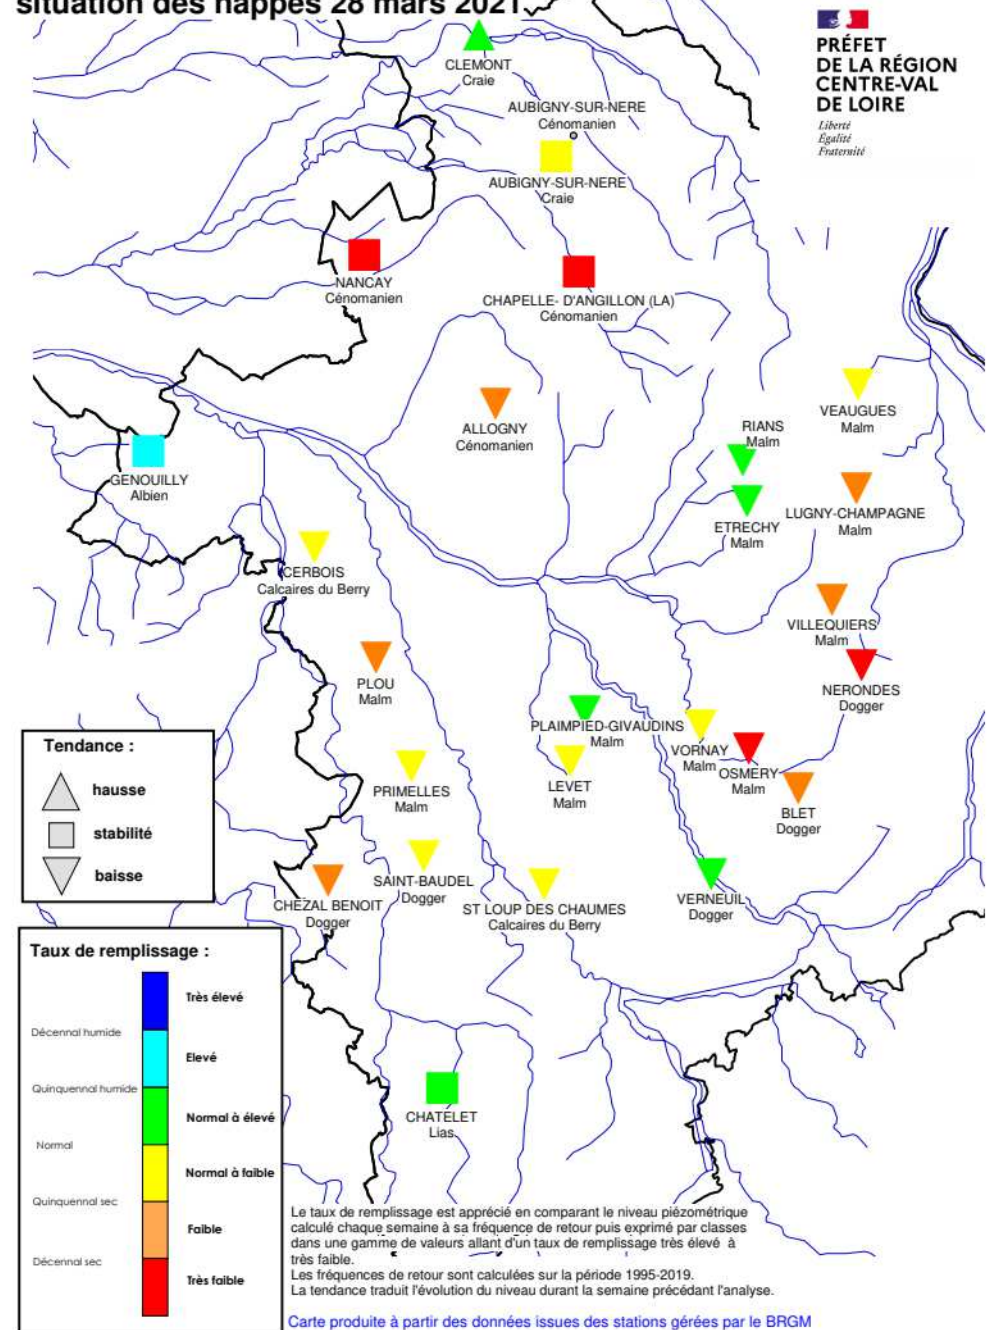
situation des nappes 28 mars 2021

PRÉFET
DE LA RÉGION
CENTRE-VAL
DE LOIRE
Liberté
Égalité
Fraternité

CLEMONT
Craie

AUBIGNY-SUR-NERE
Cénomanien

AUBIGNY-SUR-NERE
Craie

NANCAY
Cénomanien

CHAPELLE- D'ANGILLON (LA)
Cénomanien

ALLOGNY
Cénomanien

RIANS
Malm

VEAUGUES
Malm

GENOUILLY
Albien

ETRECHY
Malm

LUGNY-CHAMPAGNE
Malm

CERBOIS
Calcaires du Berry

VILLEQUIERS
Malm

PLOU
Malm

NERONDES
Dogger

PLAIMPIED-GIVAUDINS
Malm

VORNAY
Malm

OSMERY
Malm

LEVET
Malm

PRIMELLES
Malm

BLET
Dogger

Tendance :
hausse
stabilité
baisse

SAINT-BAUDEL
Dogger

CHEZAL BENOIT
Dogger

ST LOUP DES CHAUMES
Calcaires du Berry

VERNEUIL
Dogger

Taux de remplissage :
Très élevé
Décennal humide
Elevé
Quinquennal humide
Normal à élevé
Normal
Normal à faible
Quinquennal sec
Faible
Décennal sec
Très faible

CHATELET
Lias

Le taux de remplissage est apprécié en comparant le niveau piézométrique calculé chaque semaine à sa fréquence de retour puis exprimé par classes dans une gamme de valeurs allant d'un taux de remplissage très élevé à très faible.
Les fréquences de retour sont calculées sur la période 1995-2019.
La tendance traduit l'évolution du niveau durant la semaine précédant l'analyse.

Carte produite à partir des données issues des stations gérées par le BRGM